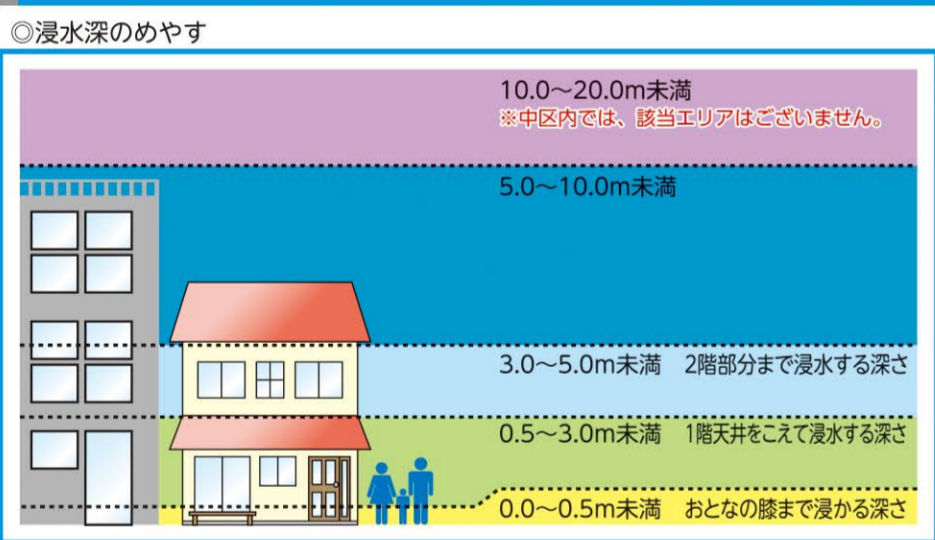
◎浸水深のめやす

10.0～20.0m未満
※中区内では、該当エリアはございません。

5.0～10.0m未満

3.0～5.0m未満　2階部分まで浸水する深さ

0.5～3.0m未満　1階天井をこえて浸水する深さ

0.0～0.5m未満　おとなの膝まで浸かる深さ